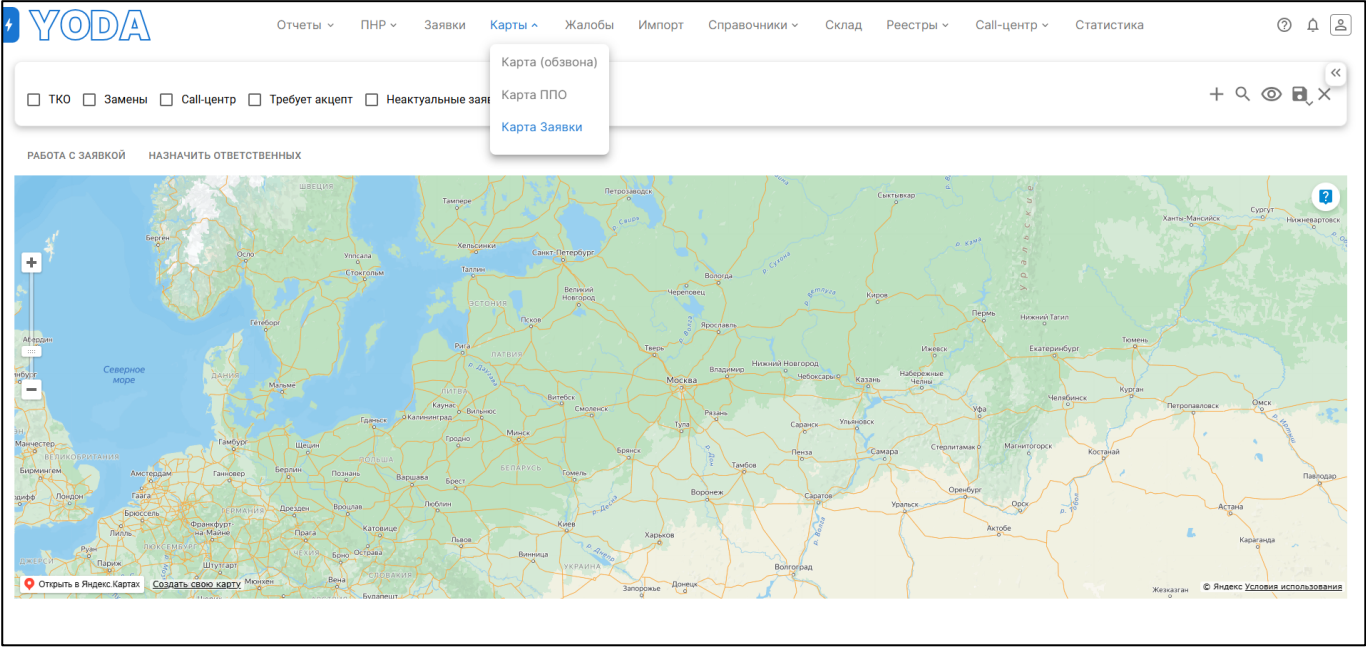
YODA

Отчеты ПНР Заявки Карты Жалобы Импорт Справочники Склад Реестры Call-центр Статистика

Карта (обзвона)
Карта ППО
Карта Заявки

ТКО Замены Call-центр Требует акцепт Неактуальные заяв

РАБОТА С ЗАЯВКОЙ НАЗНАЧИТЬ ОТВЕТСТВЕННЫХ

Северное море
Швеция
Тампере
Петрозаводск
Сыктывкар
Сургут
Ханты-Мансийск
Нижневартовск
Берген
Осло
Упсала
Хельсинки
Санкт-Петербург
Стокгольм
Таллин
Эстония
Великий Новгород
Череповец
Вологда
Киров
Гётеборг
Псков
Ярославль
Пермь
Нижний Тагил
Абердин
Рига
Латвия
Тверь
Ижевск
Екатеринбург
Тюмень
Дания
Мальмё
Москва
Владимир
Нижний Новгород
Чебоксары
Набережные Челны
Казань
Литва
Витебск
Смоленск
Уфа
Челябинск
Курган
Петропавловск
Омск
Гданьск
Калининград
Каунас
Вильнюс
Минск
Тула
Рязань
Саранск
Ульяновск
Манчестер
Великобритания
Бирмингем
Гамбург
Щецин
Гродно
Брянск
Пенза
Самара
Стерлитамак
Магнитогорск
Костанай
Амстердам
Ганновер
Берлин
Польша
Варшава
Брест
Беларусь
Тамбов
Павлодар
Лондон
Гаага
Познань
Воронеж
Саратов
Оренбург
Брюссель
Германия
Дрезден
Вроцлав
Люблин
Орск
Франкфурт-на-Майне
Прага
Катовице
Киев
Уральск
Актобе
Руан
Люксембург
Львов
Харьков
Караганда
Париж
Штутгарт
Украина
Волгоград
Мюнхен
Запорожье
Донецк
Будапешт
Жезказган
Открыть в Яндекс Картах
Создать свою карту
© Яндекс Условия использования